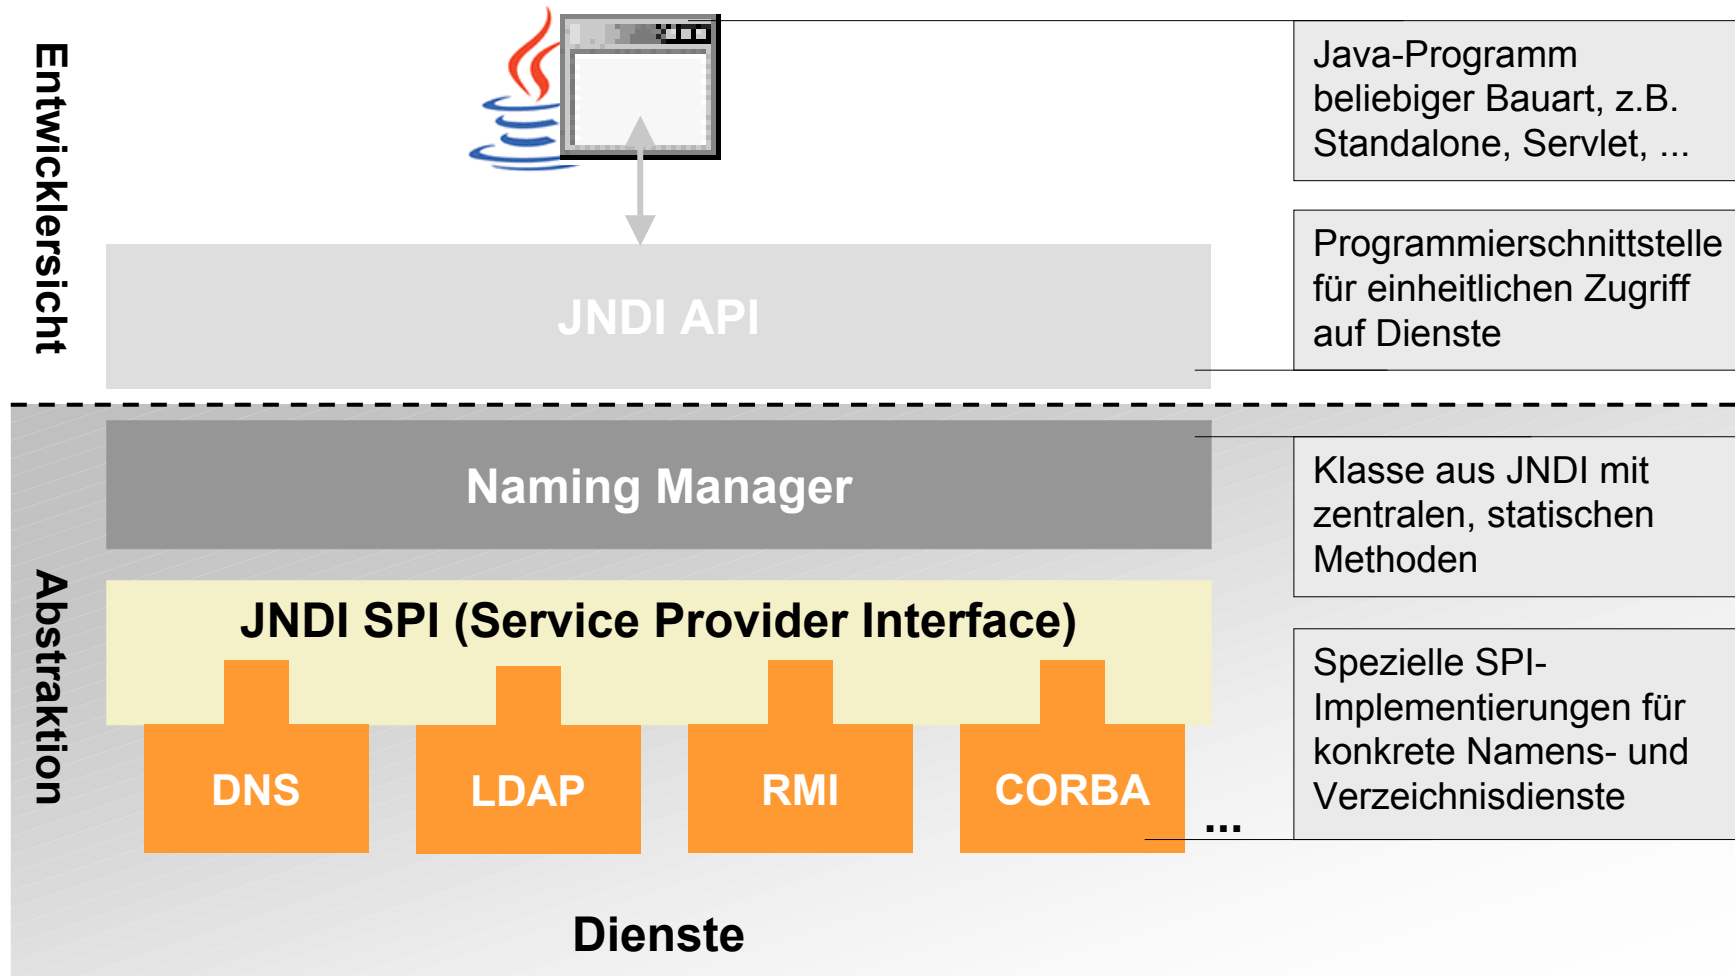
Entwicklersicht

JNDI API

Java-Programm beliebiger Bauart, z.B. Standalone, Servlet, ...

Programmierschnittstelle für einheitlichen Zugriff auf Dienste

Abstraktion

Naming Manager

Klasse aus JNDI mit zentralen, statischen Methoden

JNDI SPI (Service Provider Interface)

DNS

LDAP

RMI

CORBA

...

Spezielle SPI-Implementierungen für konkrete Namens- und Verzeichnisdienste

Dienste